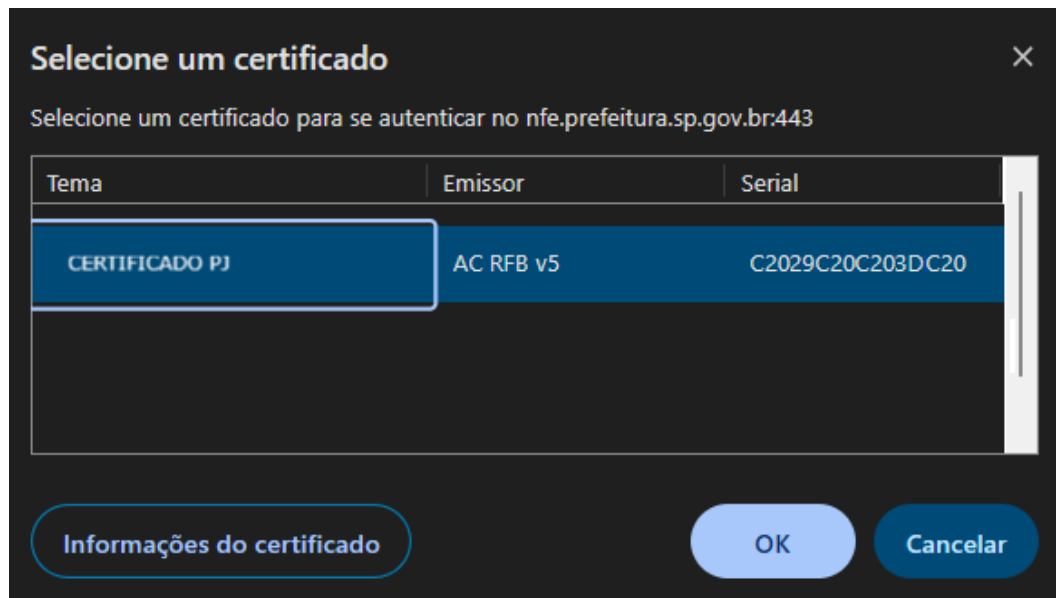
Selecione um certificado

×

Selecione um certificado para se autenticar no nfe.prefeitura.sp.gov.br:443

| Tema | Emissor | Serial |
|---|---|---|
| CERTIFICADO PJ | AC RFB v5 | C2029C20C203DC20 |

Informações do certificado

OK

Cancelar